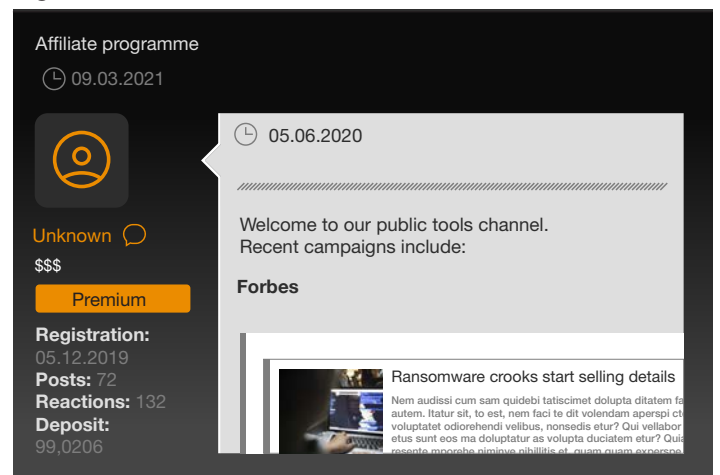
Affiliate programme

09.03.2021

Unknown

$$$

Premium

**Registration:** 05.12.2019
**Posts:** 72
**Reactions:** 132
**Deposit:** 99,0206

05.06.2020

Welcome to our public tools channel.
Recent campaigns include:

**Forbes**

Ransomware crooks start selling details

Nem audissi cum sam quidebi tatiscimet dolupta ditatem fa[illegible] autem. Itatur sit, to est, nem faci te dit volendam aperspi ct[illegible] voluptatet odiorehendi velibus, nonsedis etur? Qui vellabor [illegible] etus sunt eos ma doluptatur as volupta duciatem etur? Quia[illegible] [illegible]